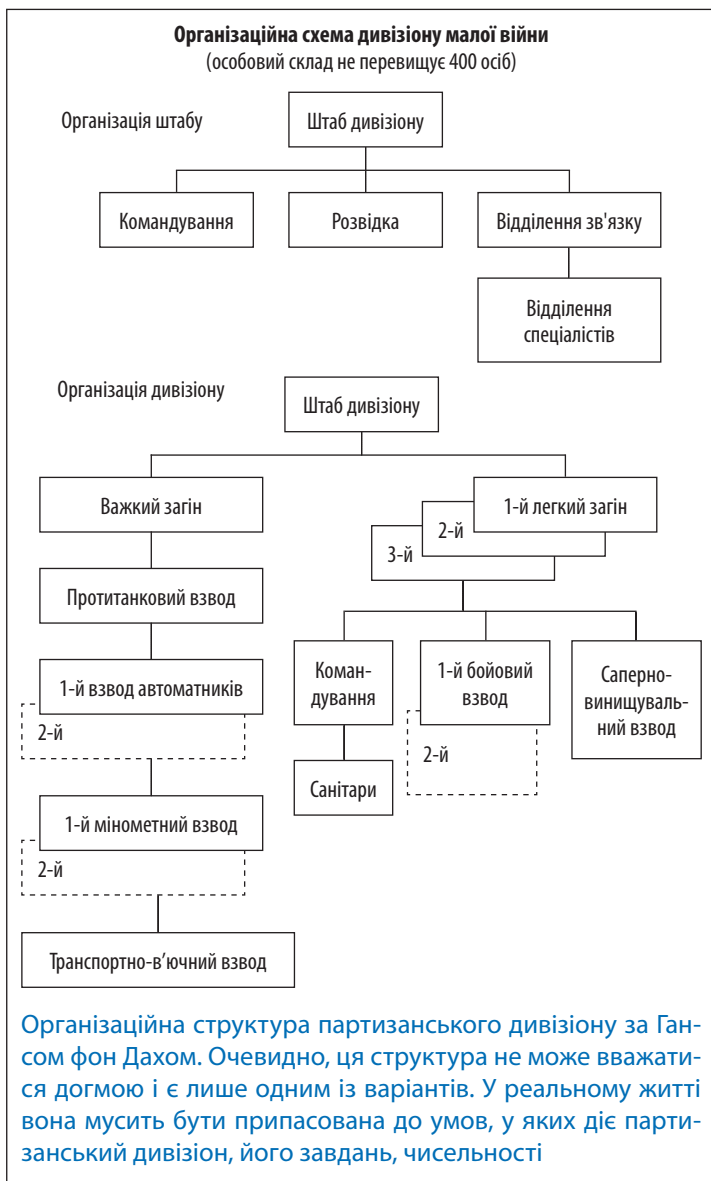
**Організаційна схема дивізіону малої війни**
(особовий склад не перевищує 400 осіб)

Організація штабу

Штаб дивізіону

Командування

Розвідка

Відділення зв'язку

Відділення спеціалістів

Організація дивізіону

Штаб дивізіону

Важкий загін

1-й легкий загін

2-й

3-й

Протитанковий взвод

1-й взвод автоматників

2-й

1-й мінометний взвод

2-й

Транспортно-в'ючний взвод

Командування

Санітари

1-й бойовий взвод

2-й

Саперно-винищувальний взвод

Організаційна структура партизанського дивізіону за Гансом фон Дахом. Очевидно, ця структура не може вважатися догмою і є лише одним із варіантів. У реальному житті вона мусить бути припасована до умов, у яких діє партизанський дивізіон, його завдань, чисельності